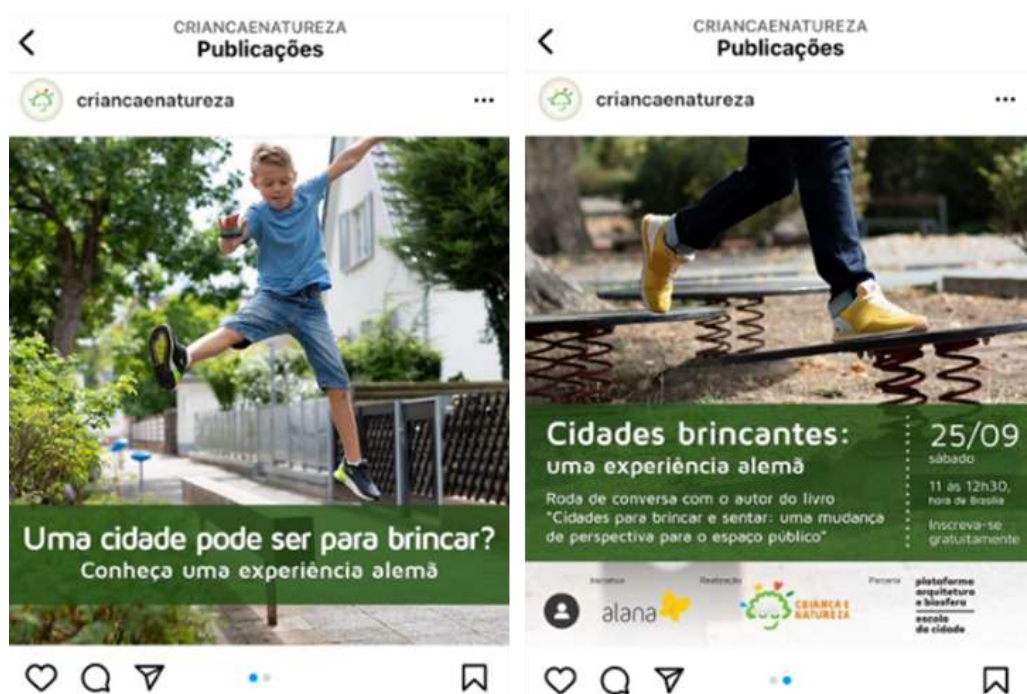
CRIANCAENATUREZA
Publicações

criancaenatureza

...

Uma cidade pode ser para brincar?
Conheça uma experiência alemã

CRIANCAENATUREZA
Publicações

criancaenatureza

...

Cidades brincantes:
uma experiência alemã

Roda de conversa com o autor do livro "Cidades para brincar e sentar: uma mudança de perspectiva para o espaço público"

25/09
sábado

11 às 12h30, hora de Brasília

Inscreva-se gratuitamente

Iniciativa

alana

Realização

CRIANÇA E NATUREZA

Parceria

plataforma arquitetura e biosfera

escola da cidade